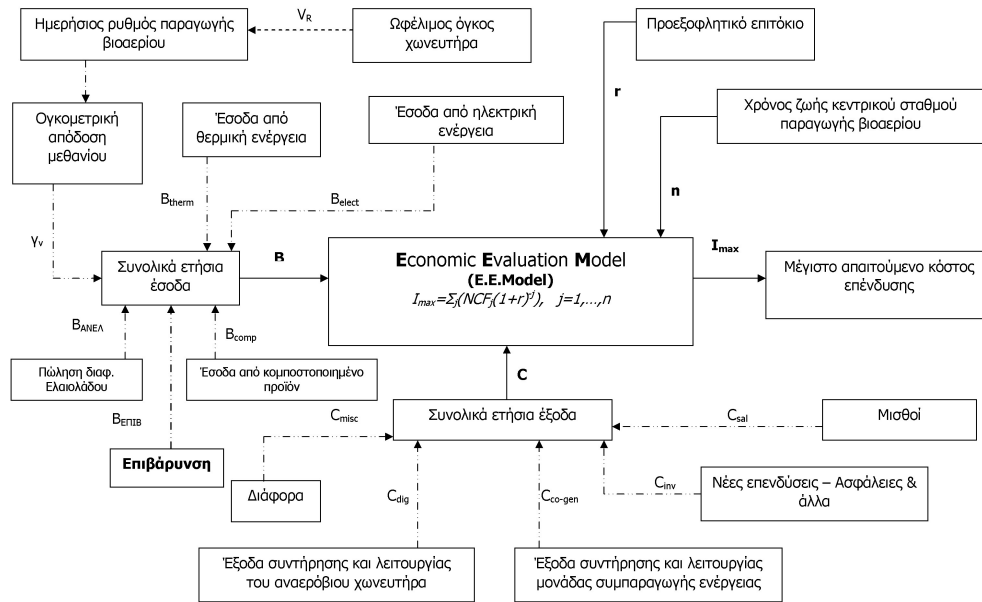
Ημερήσιος ρυθμός παραγωγής βιοαερίου

$V_R$

Ωφέλιμος όγκος χωνευτήρα

Προεξοφλητικό επιτόκιο

r

Χρόνος ζωής κεντρικού σταθμού παραγωγής βιοαερίου

n

Ογκομετρική απόδοση μεθανίου

Έσοδα από θερμική ενέργεια

Έσοδα από ηλεκτρική ενέργεια

$B_{therm}$

$B_{elect}$

$γ_v$

Συνολικά ετήσια έσοδα

B

Economic Evaluation Model
(E.E.Model)
$I_{max}=\Sigma_j(NCF_j(1+r)^{-j}), \quad j=1,\ldots,n$

$I_{max}$

Μέγιστο απαιτούμενο κόστος επένδυσης

$B_{ΑΝΕΛ}$

$B_{comp}$

Πώληση διαφ. Ελαιολάδου

Έσοδα από κομποστοποιημένο προϊόν

C

$B_{ΕΠΙΒ}$

$C_{misc}$

Συνολικά ετήσια έξοδα

$C_{sal}$

Μισθοί

Επιβάρυνση

Διάφορα

$C_{dig}$

$C_{co\text{-}gen}$

$C_{inv}$

Νέες επενδύσεις – Ασφάλειες & άλλα

Έξοδα συντήρησης και λειτουργίας του αναερόβιου χωνευτήρα

Έξοδα συντήρησης και λειτουργίας μονάδας συμπαραγωγής ενέργειας